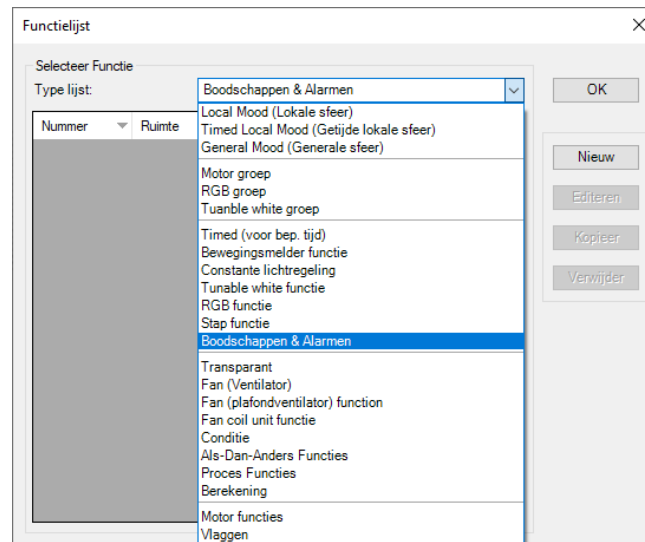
Functielijst

Selecteer Functie

Type lijst: Boodschappen & Alarmen

Nummer Ruimte

Local Mood (Lokale sfeer)
Timed Local Mood (Getijde lokale sfeer)
General Mood (Generale sfeer)

Motor groep
RGB groep
Tuanble white groep

Timed (voor bep. tijd)
Bewegingsmelder functie
Constante lichtregeling
Tunable white functie
RGB functie
Stap functie
Boodschappen & Alarmen

Transparant
Fan (Ventilator)
Fan (plafondventilator) function
Fan coil unit functie
Conditie
Als-Dan-Anders Functies
Proces Functies
Berekening

Motor functies
Vlaggen

OK

Nieuw

Editeren

Kopieer

Verwijder